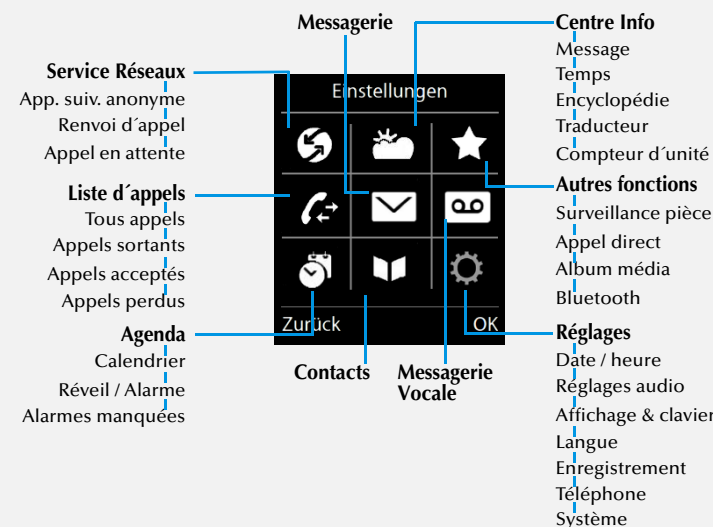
Messagerie

Centre Info
Message
Temps
Encyclopédie
Traducteur
Compteur d´unité

Service Réseaux
App. suiv. anonyme
Renvoi d´appel
Appel en attente

Einstellungen

Liste d´appels
Tous appels
Appels sortants
Appels acceptés
Appels perdus

Autres fonctions
Surveillance pièce
Appel direct
Album média
Bluetooth

Agenda
Calendrier
Réveil / Alarme
Alarmes manquées

Zurück

OK

Réglages
Date / heure
Réglages audio
Affichage & clavier
Langue
Enregistrement
Téléphone
Système

Contacts

Messagerie Vocale